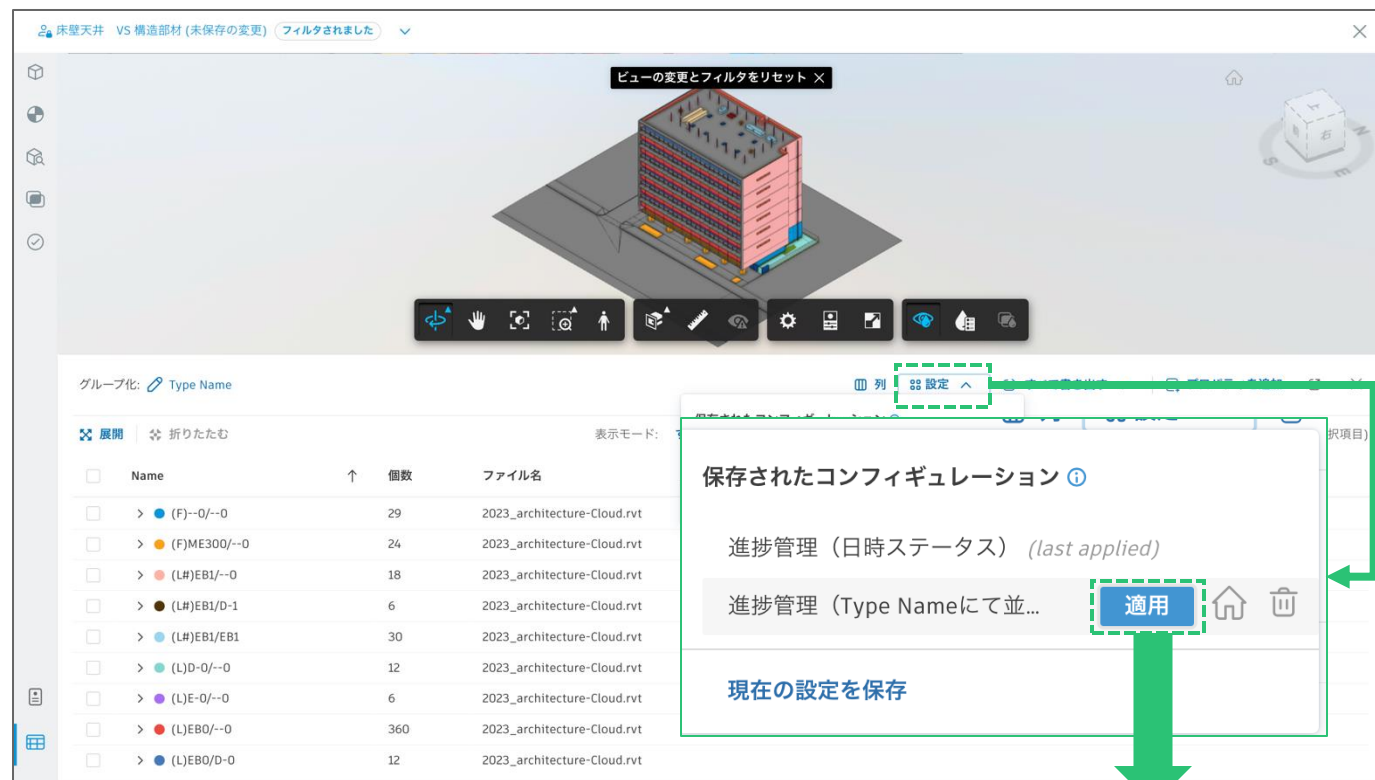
床壁天井 VS 構造部材 (未保存の変更) フィルタされました

ビューの変更とフィルタをリセット

グループ化: Type Name

列 設定

展開 折りたたむ

表示モード:

| Name | 個数 | ファイル名 |
|---|---|---|
| (F)--0/--0 | 29 | 2023_architecture-Cloud.rvt |
| (F)ME300/--0 | 24 | 2023_architecture-Cloud.rvt |
| (L#)EB1/--0 | 18 | 2023_architecture-Cloud.rvt |
| (L#)EB1/D-1 | 6 | 2023_architecture-Cloud.rvt |
| (L#)EB1/EB1 | 30 | 2023_architecture-Cloud.rvt |
| (L)D-0/--0 | 12 | 2023_architecture-Cloud.rvt |
| (L)E-0/--0 | 6 | 2023_architecture-Cloud.rvt |
| (L)EB0/--0 | 360 | 2023_architecture-Cloud.rvt |
| (L)EB0/D-0 | 12 | 2023_architecture-Cloud.rvt |

保存されたコンフィギュレーション

進捗管理（日時ステータス） (last applied)

進捗管理（Type Nameにて並...

適用

現在の設定を保存